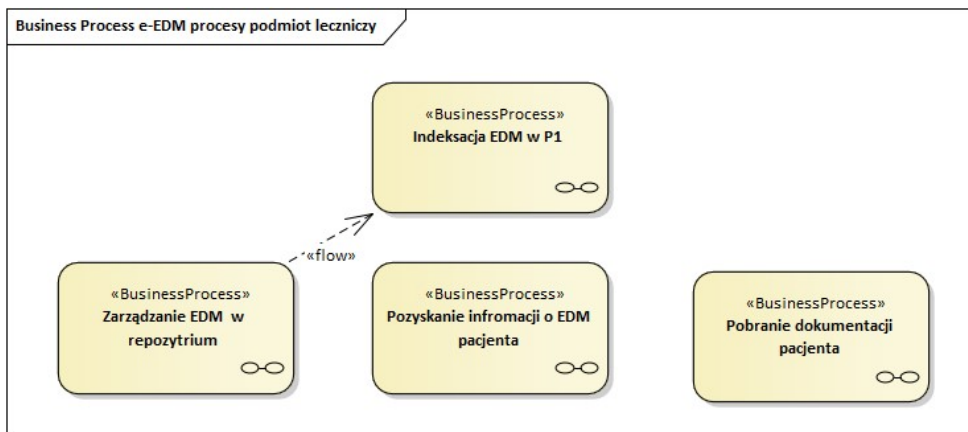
Business Process e-EDM procesy podmiot leczniczy

«BusinessProcess»
Indeksacja EDM w P1

«flow»

«BusinessProcess»
Zarządzanie EDM w repozytrium

«BusinessProcess»
Pozyskanie infromacji o EDM pacjenta

«BusinessProcess»
Pobranie dokumentacji pacjenta